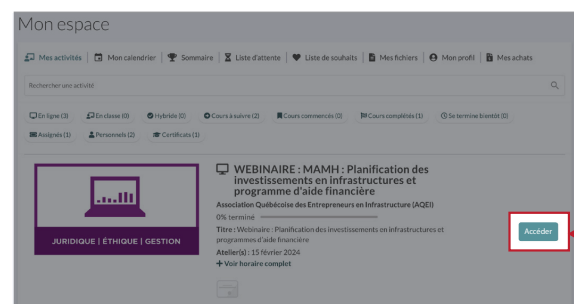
Mon espace

Mes activités | Mon calendrier | Sommaire | Liste d'attente | Liste de souhaits | Mes fichiers | Mon profil | Mes achats

Rechercher une activité

En ligne (3) | En classe (0) | Hybride (0) | Cours à suivre (2) | Cours commencés (0) | Cours complétés (1) | Se termine bientôt (0)

Assignés (1) | Personnels (2) | Certificats (1)

JURIDIQUE | ÉTHIQUE | GESTION

WEBINAIRE : MAMH : Planification des investissements en infrastructures et programme d'aide financière

Association Québécoise des Entrepreneurs en Infrastructure (AQEI)

0% terminé

Titre : Webinaire : Planification des investissements en infrastructures et programmes d'aide financière

Atelier(s) : 15 février 2024

+ Voir horaire complet

Accéder